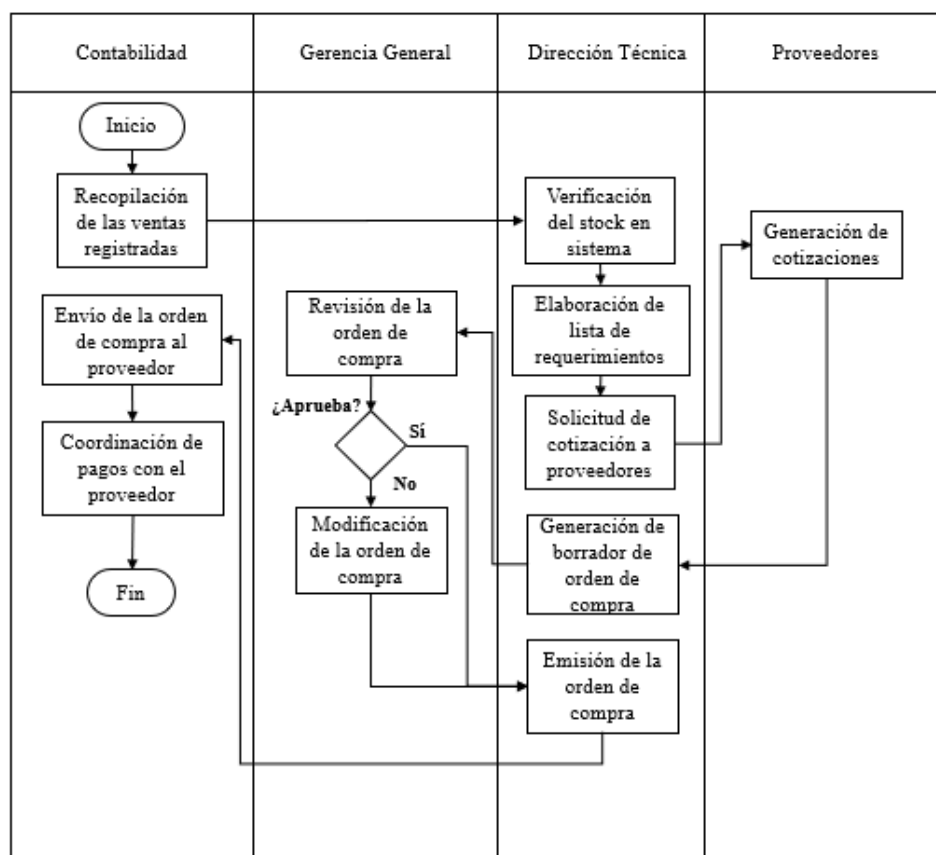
| Contabilidad | Gerencia General | Dirección Técnica | Proveedores |
|---|---|---|---|

Inicio

Recopilación de las ventas registradas

Verificación del stock en sistema

Generación de cotizaciones

Elaboración de lista de requerimientos

Solicitud de cotización a proveedores

Generación de borrador de orden de compra

Revisión de la orden de compra

¿Aprueba?

Sí

No

Modificación de la orden de compra

Emisión de la orden de compra

Envío de la orden de compra al proveedor

Coordinación de pagos con el proveedor

Fin